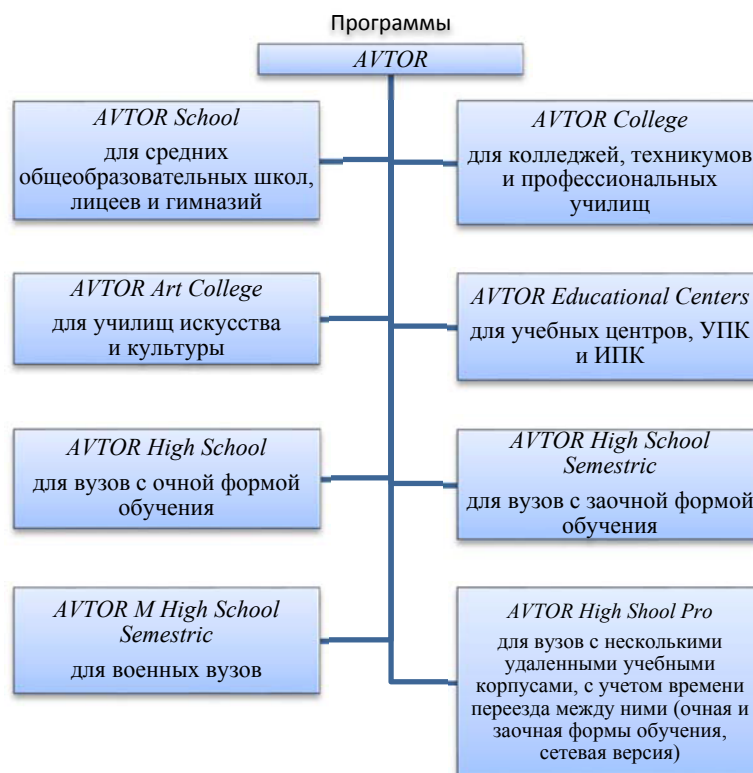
Программы

AVTOR

AVTOR School
для средних общеобразовательных школ, лицеев и гимназий

AVTOR College
для колледжей, техникумов и профессиональных училищ

AVTOR Art College
для училищ искусства и культуры

AVTOR Educational Centers
для учебных центров, УПК и ИПК

AVTOR High School
для вузов с очной формой обучения

AVTOR High School Semestric
для вузов с заочной формой обучения

AVTOR M High School Semestric
для военных вузов

AVTOR High Shool Pro
для вузов с несколькими удаленными учебными корпусами, с учетом времени переезда между ними (очная и заочная формы обучения, сетевая версия)